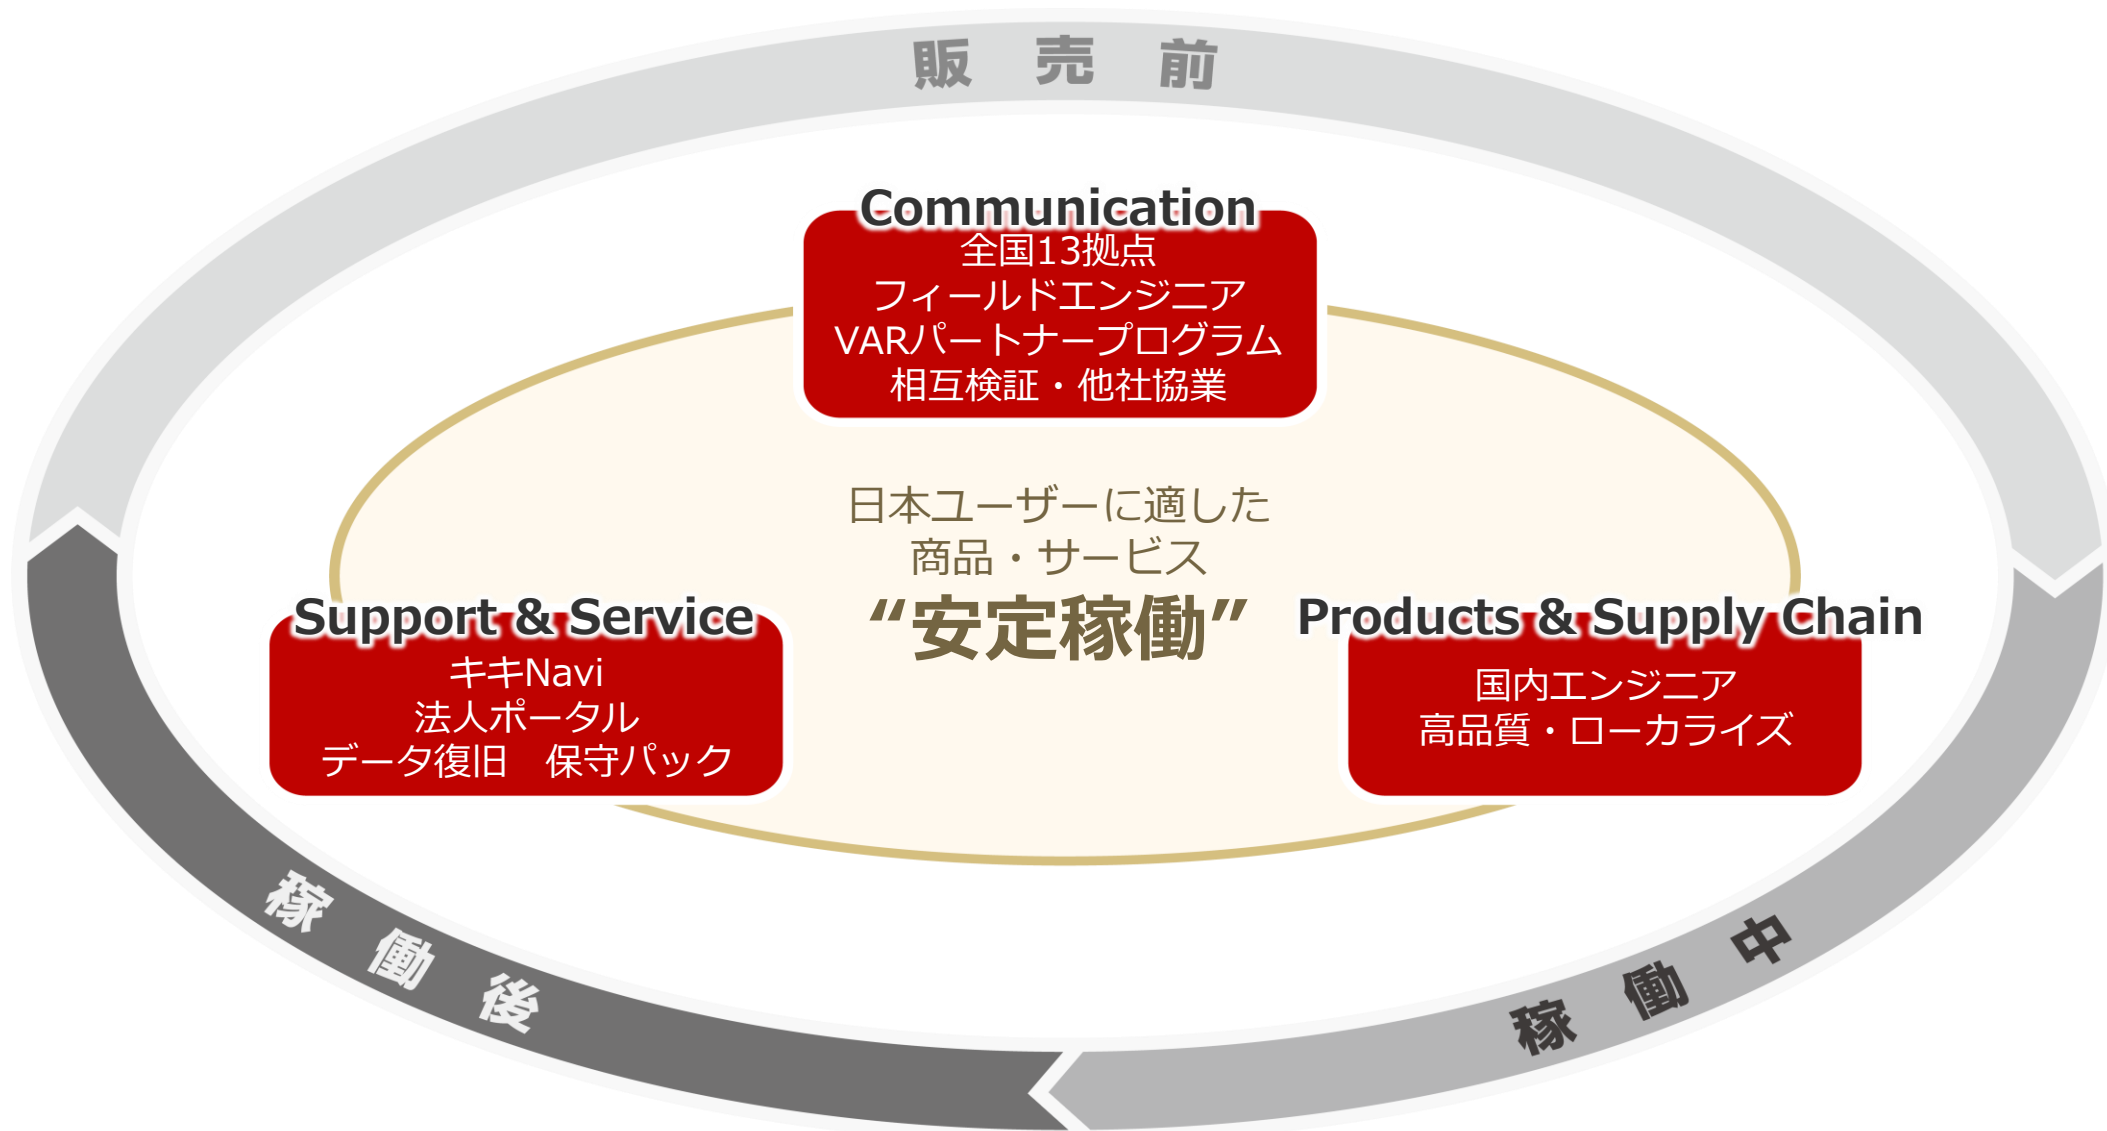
販 売 前

Communication
全国13拠点
フィールドエンジニア
VARパートナープログラム
相互検証・他社協業

日本ユーザーに適した
商品・サービス
“安定稼働”

Support & Service
キキNavi
法人ポータル
データ復旧　保守パック

Products & Supply Chain
国内エンジニア
高品質・ローカライズ

稼 働 後

稼 働 中